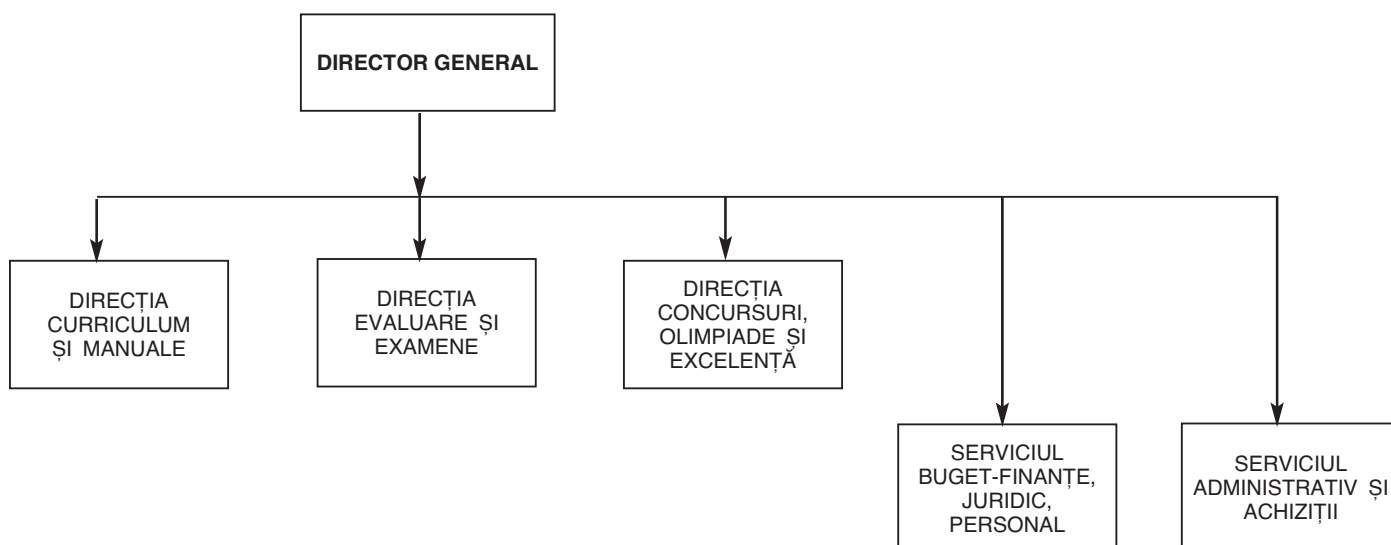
DIRECTOR GENERAL

DIRECȚIA CURRICULUM ȘI MANUALE

DIRECȚIA EVALUARE ȘI EXAMENE

DIRECȚIA CONCURSURI, OLIMPIADE ȘI EXCELENȚĂ

SERVICIUL BUGET-FINANȚE, JURIDIC, PERSONAL

SERVICIUL ADMINISTRATIV ȘI ACHIZIȚII